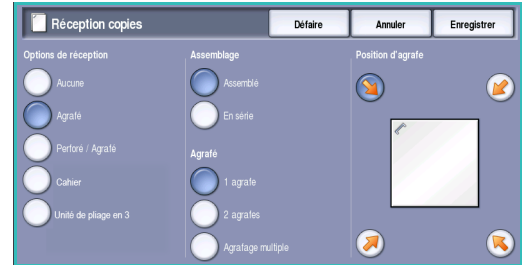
Réception copies

Défaire

Annuler

Enregistrer

Options de réception

Aucune

Agrafé

Perforé / Agrafé

Cahier

Unité de pliage en 3

Assemblage

Assemblé

En série

Agrafé

1 agrafe

2 agrafes

Agrafage multiple

Position d'agrafe